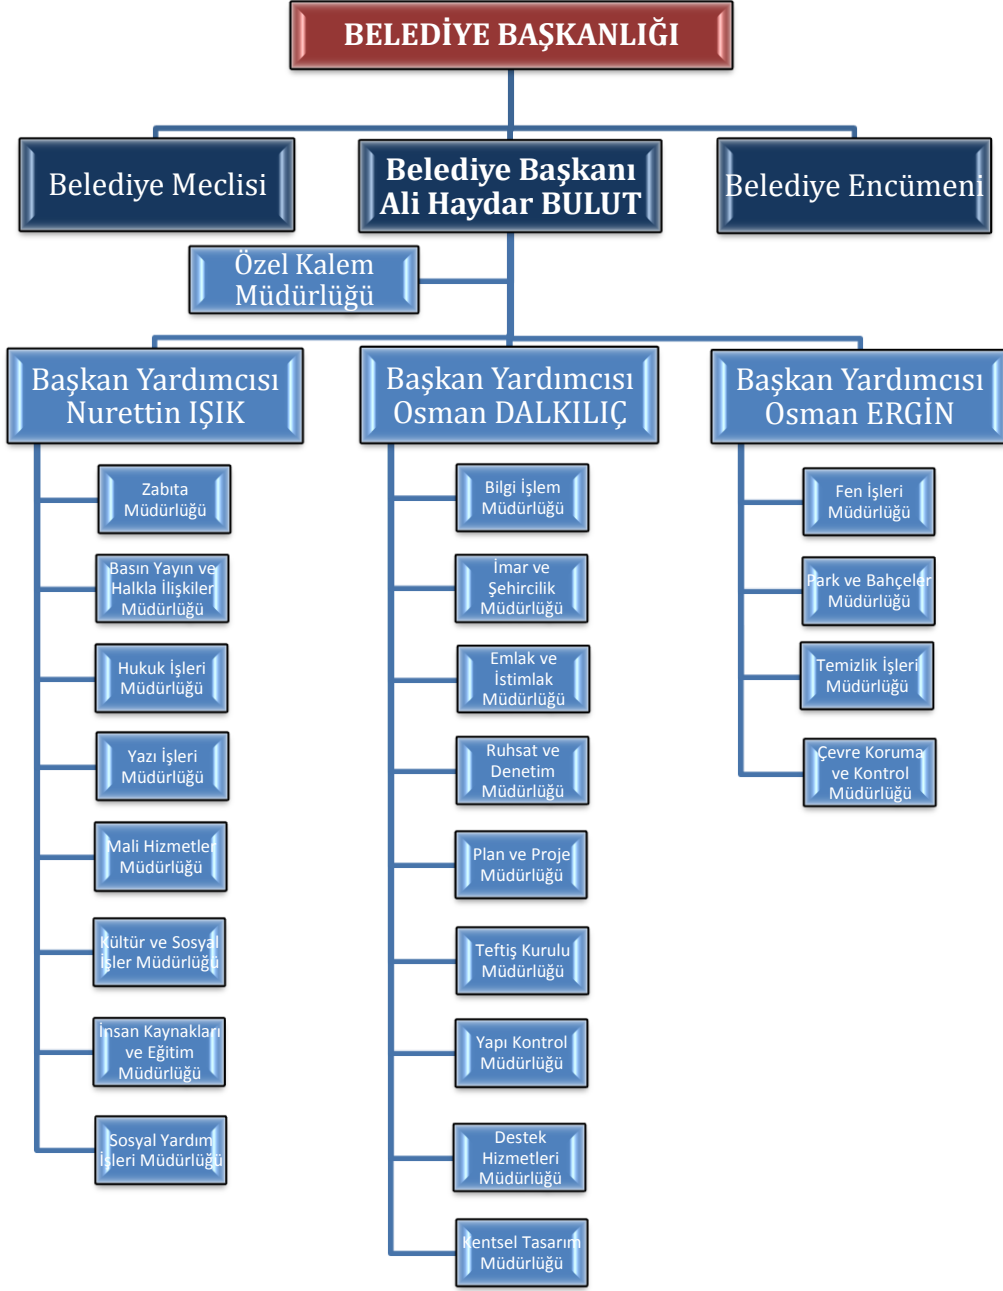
BELEDİYE BAŞKANLIĞI

Belediye Meclisi

Belediye Başkanı
Ali Haydar BULUT

Belediye Encümeni

Özel Kalem Müdürlüğü

Başkan Yardımcısı
Nurettin IŞIK

Başkan Yardımcısı
Osman DALKILIÇ

Başkan Yardımcısı
Osman ERGİN

Zabıta Müdürlüğü

Basın Yayın ve Halkla İlişkiler Müdürlüğü

Hukuk İşleri Müdürlüğü

Yazı İşleri Müdürlüğü

Mali Hizmetler Müdürlüğü

Kültür ve Sosyal İşler Müdürlüğü

İnsan Kaynakları ve Eğitim Müdürlüğü

Sosyal Yardım İşleri Müdürlüğü

Bilgi İşlem Müdürlüğü

İmar ve Şehircilik Müdürlüğü

Emlak ve İstimlak Müdürlüğü

Ruhsat ve Denetim Müdürlüğü

Plan ve Proje Müdürlüğü

Teftiş Kurulu Müdürlüğü

Yapı Kontrol Müdürlüğü

Destek Hizmetleri Müdürlüğü

Kentsel Tasarım Müdürlüğü

Fen İşleri Müdürlüğü

Park ve Bahçeler Müdürlüğü

Temizlik İşleri Müdürlüğü

Çevre Koruma ve Kontrol Müdürlüğü